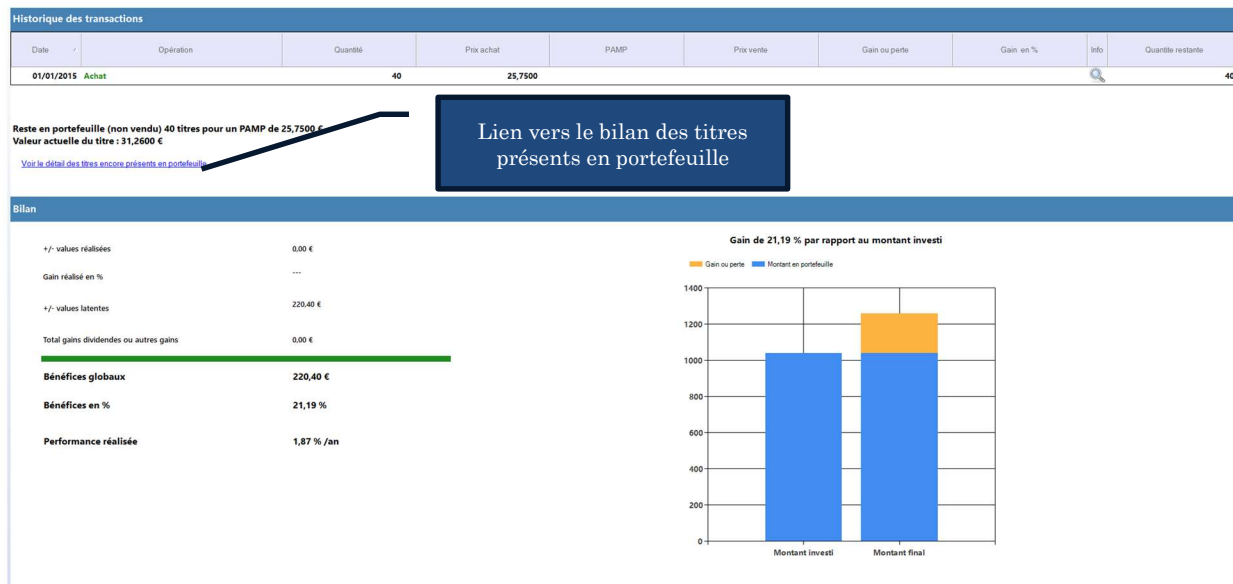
Historique des transactions

| Date | Opération | Quantité | Prix achat | PAMP | Prix vente | Gain ou perte | Gain en % | Info | Quantite restante |
|---|---|---|---|---|---|---|---|---|---|
| 01/01/2015 | Achat | 40 | 25,7500 | | | | | | 40 |

Reste en portefeuille (non vendu) 40 titres pour un PAMP de 25,7500 €
Valeur actuelle du titre : 31,2600 €

Voir le détail des titres encore présents en portefeuille

Lien vers le bilan des titres présents en portefeuille

Bilan

+/- values réalisées 0,00 €

Gain réalisé en % ---

+/- values latentes 220,40 €

Total gains dividendes ou autres gains 0,00 €

Bénéfices globaux 220,40 €

Bénéfices en % 21,19 %

Performance réalisée 1,87 % /an

Gain de 21,19 % par rapport au montant investi

Gain ou perte
Montant en portefeuille

1400
1200
1000
800
600
400
200
0

Montant investi
Montant final